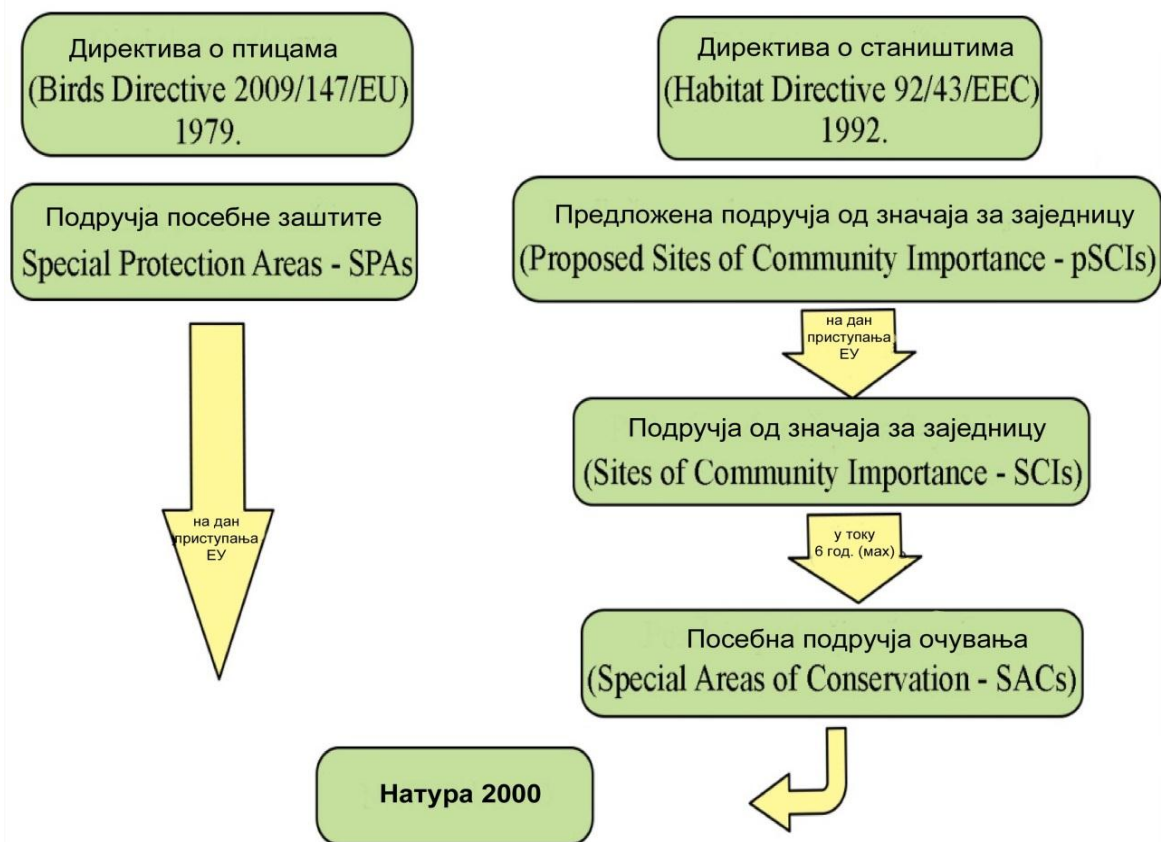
Директива о птицама
(Birds Directive 2009/147/EU)
1979.

Подручја посебне заштите
Special Protection Areas - SPAs

на дан приступања ЕУ

Директива о staништима
(Habitat Directive 92/43/EEC)
1992.

Предложена подручја од значаја за заједницу
(Proposed Sites of Community Importance - pSCIs)

на дан приступања ЕУ

Подручја од значаја за заједницу
(Sites of Community Importance - SCIs)

у току 6 год. (max)

Посебна подручја очувања
(Special Areas of Conservation - SACs)

Натура 2000